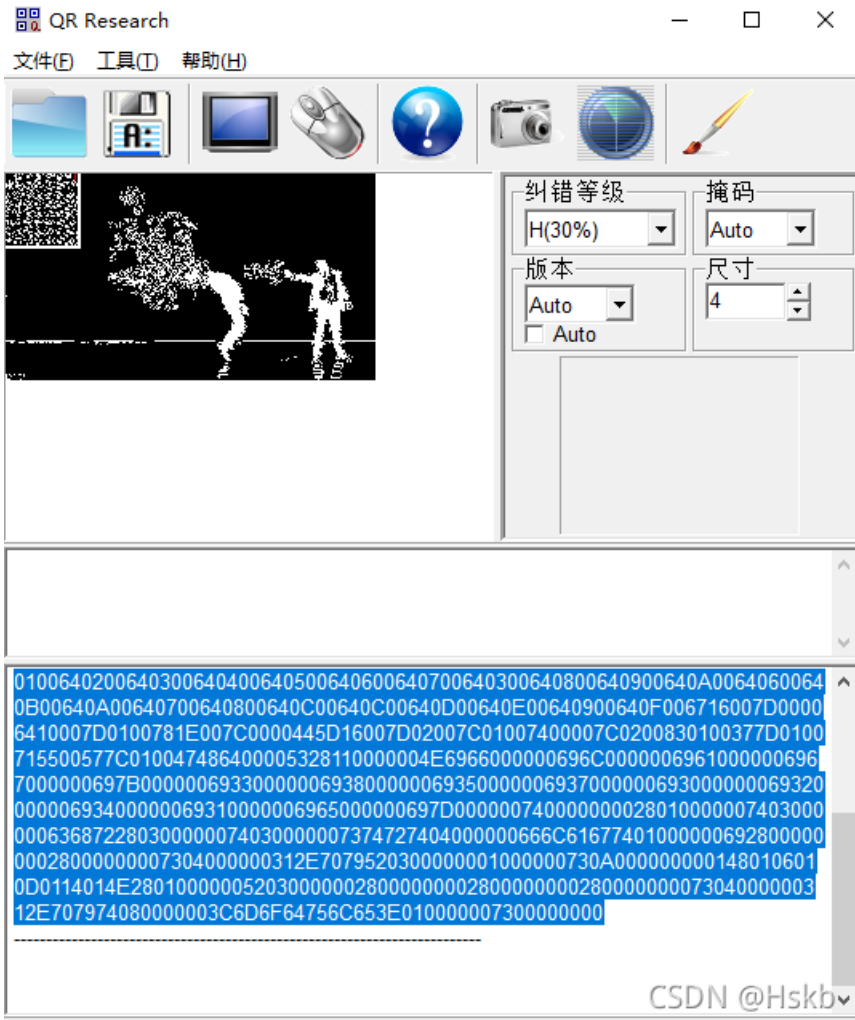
QR Research

文件(F) 工具(T) 帮助(H)

纠错等级
H(30%)
掩码
Auto
版本
Auto
Auto
尺寸
4

0100640200640300640400640500640600640700640300640800640900640A0064060064 0B00640A00640700640800640C00640C00640D00640E00640900640F006716007D0000 6410007D0100781E007C0000445D16007D02007C01007400007C0200830100377D0100 715500577C010047486400005328110000004E6966000000696C000000696100000696 7000000697B00000006933000000693800000069350000006937000000693000000069320 000006934000000693100000069650000000697D000000740000000028010000007403000 000636872280300000074030000073747274040000000666C61677401000000692800000 0002800000000730400000312E7079520300000001000000730A000000000148010601 0D0114014E280100000005203000000280000000028000000002800000000730400000003 12E707974080000003C6D6F64756C653E010000007300000000
--------------------------------------------------------------------------------

CSDN @Hskb